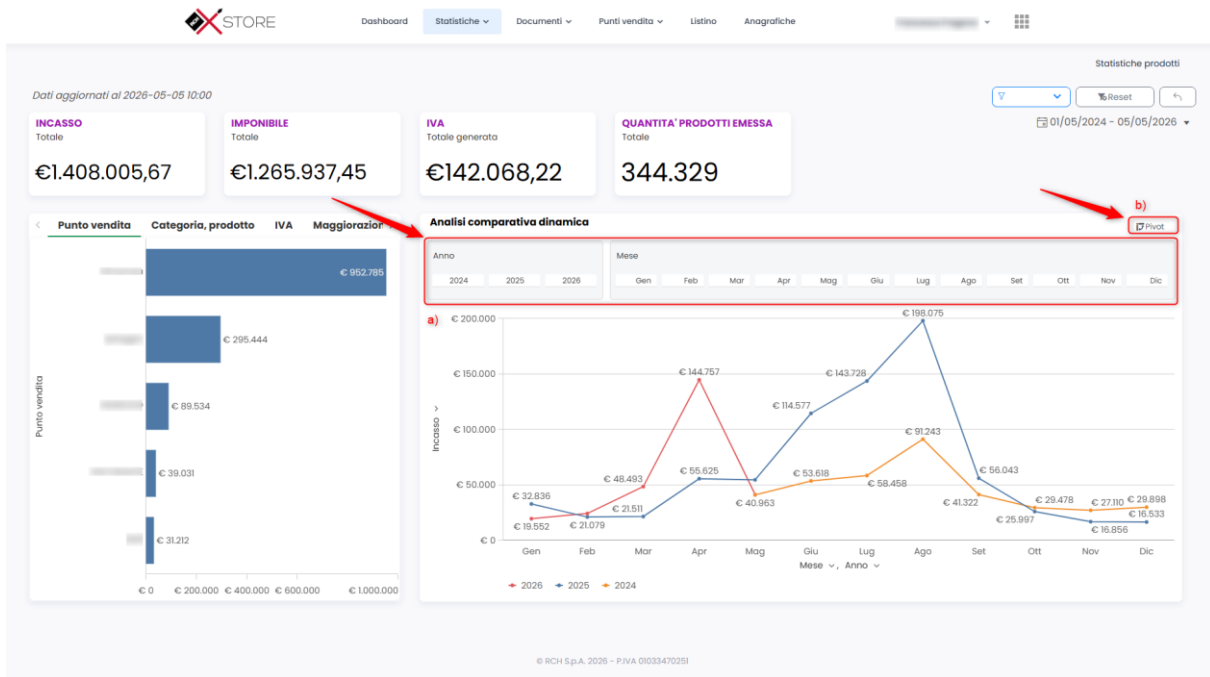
STORE

Dashboard Statistiche Documenti Punti vendita Listino Anagrafiche

Statistiche prodotti

Dati aggiornati al 2026-05-05 10:00

Reset

INCASSO
Totale
€1.408.005,67

IMPONIBILE
Totale
€1.265.937,45

IVA
Totale generata
€142.068,22

QUANTITA' PRODOTTI EMESSA
Totale
344.329

01/05/2024 - 05/05/2026

Punto vendita | Categoria, prodotto | IVA | Maggiorazior

Punto vendita

€ 952.785
€ 295.444
€ 89.534
€ 39.031
€ 31.212

€ 0 € 200.000 € 400.000 € 600.000 € 1.000.000

Analisi comparativa dinamica

b)
Pivot

Anno
2024 2025 2026

Mese
Gen Feb Mar Apr Mag Giu Lug Ago Set Ott Nov Dic

a)
€ 200.000
€ 150.000
€ 100.000
€ 50.000
€ 0

Incasso

€ 198.075
€ 144.757
€ 143.728
€ 114.577
€ 91.243
€ 48.493
€ 55.625
€ 53.618
€ 58.458
€ 56.043
€ 32.836
€ 21.511
€ 40.963
€ 41.322
€ 29.478
€ 27.110
€ 29.898
€ 19.552
€ 21.079
€ 25.997
€ 16.856
€ 16.533

Gen Feb Mar Apr Mag Giu Lug Ago Set Ott Nov Dic
Mese, Anno

2026 2025 2024

© RCH S.p.A. 2026 - P.IVA 01033470251